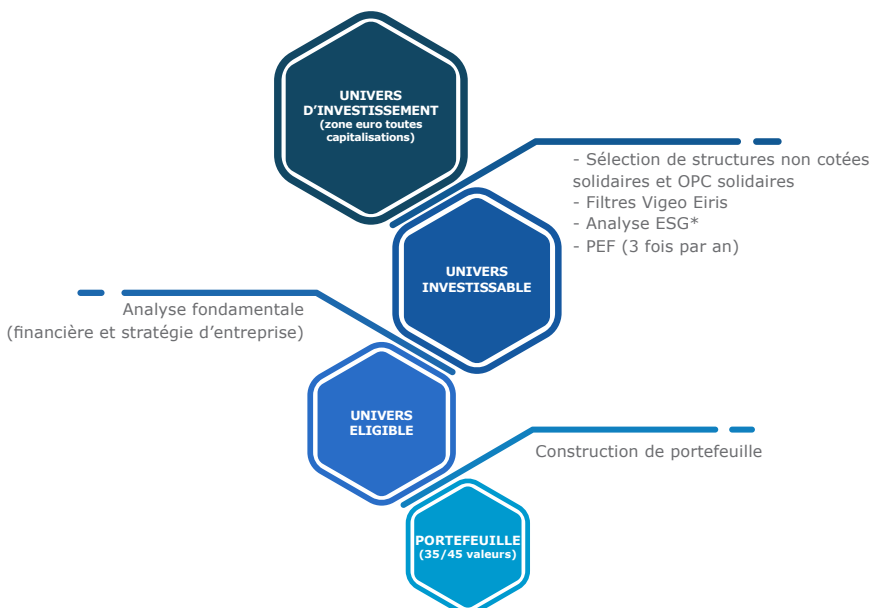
UNIVERS D'INVESTISSEMENT
(zone euro toutes capitalisations)

- Sélection de structures non cotées solidaires et OPC solidaires
- Filtres Vigeo Eiris
- Analyse ESG*
- PEF (3 fois par an)

UNIVERS INVESTISSABLE

Analyse fondamentale
(financière et stratégie d'entreprise)

UNIVERS ELIGIBLE

Construction de portefeuille

PORTEFEUILLE
(35/45 valeurs)